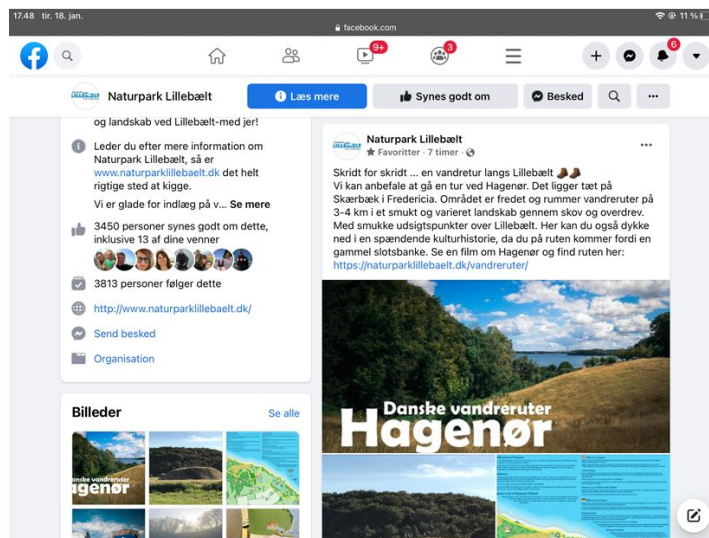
17.48 tir. 18. jan.
facebook.com
11 %

9+
3
6

Naturpark Lillebælt
Læs mere
Synes godt om
Besked

og landskab ved Lillebælt-med jer!

Leder du efter mere information om Naturpark Lillebælt, så er www.naturparklillebaelt.dk det helt rigtige sted at kigge.

Vi er glade for indlæg på v... Se mere

3450 personer synes godt om dette, inklusive 13 af dine venner

3813 personer følger dette

http://www.naturparklillebaelt.dk/

Send besked

Organisation

Billeder
Se alle

Danske vandreruter
Hagenør

Naturpark Lillebælt
Favoritter · 7 timer ·

Skridt for skridt ... en vandretur langs Lillebælt
Vi kan anbefale at gå en tur ved Hagenør. Det ligger tæt på Skærbæk i Fredericia. Området er fredet og rummer vandreruter på 3-4 km i et smukt og varieret landskab gennem skov og overdrev. Med smukke udsigtspunkter over Lillebælt. Her kan du også dykke ned i en spændende kulturhistorie, da du på ruten kommer fordi en gammel slotsbanke. Se en film om Hagenør og find ruten her:
https://naturparklillebaelt.dk/vandreruter/

Danske vandreruter
Hagenør